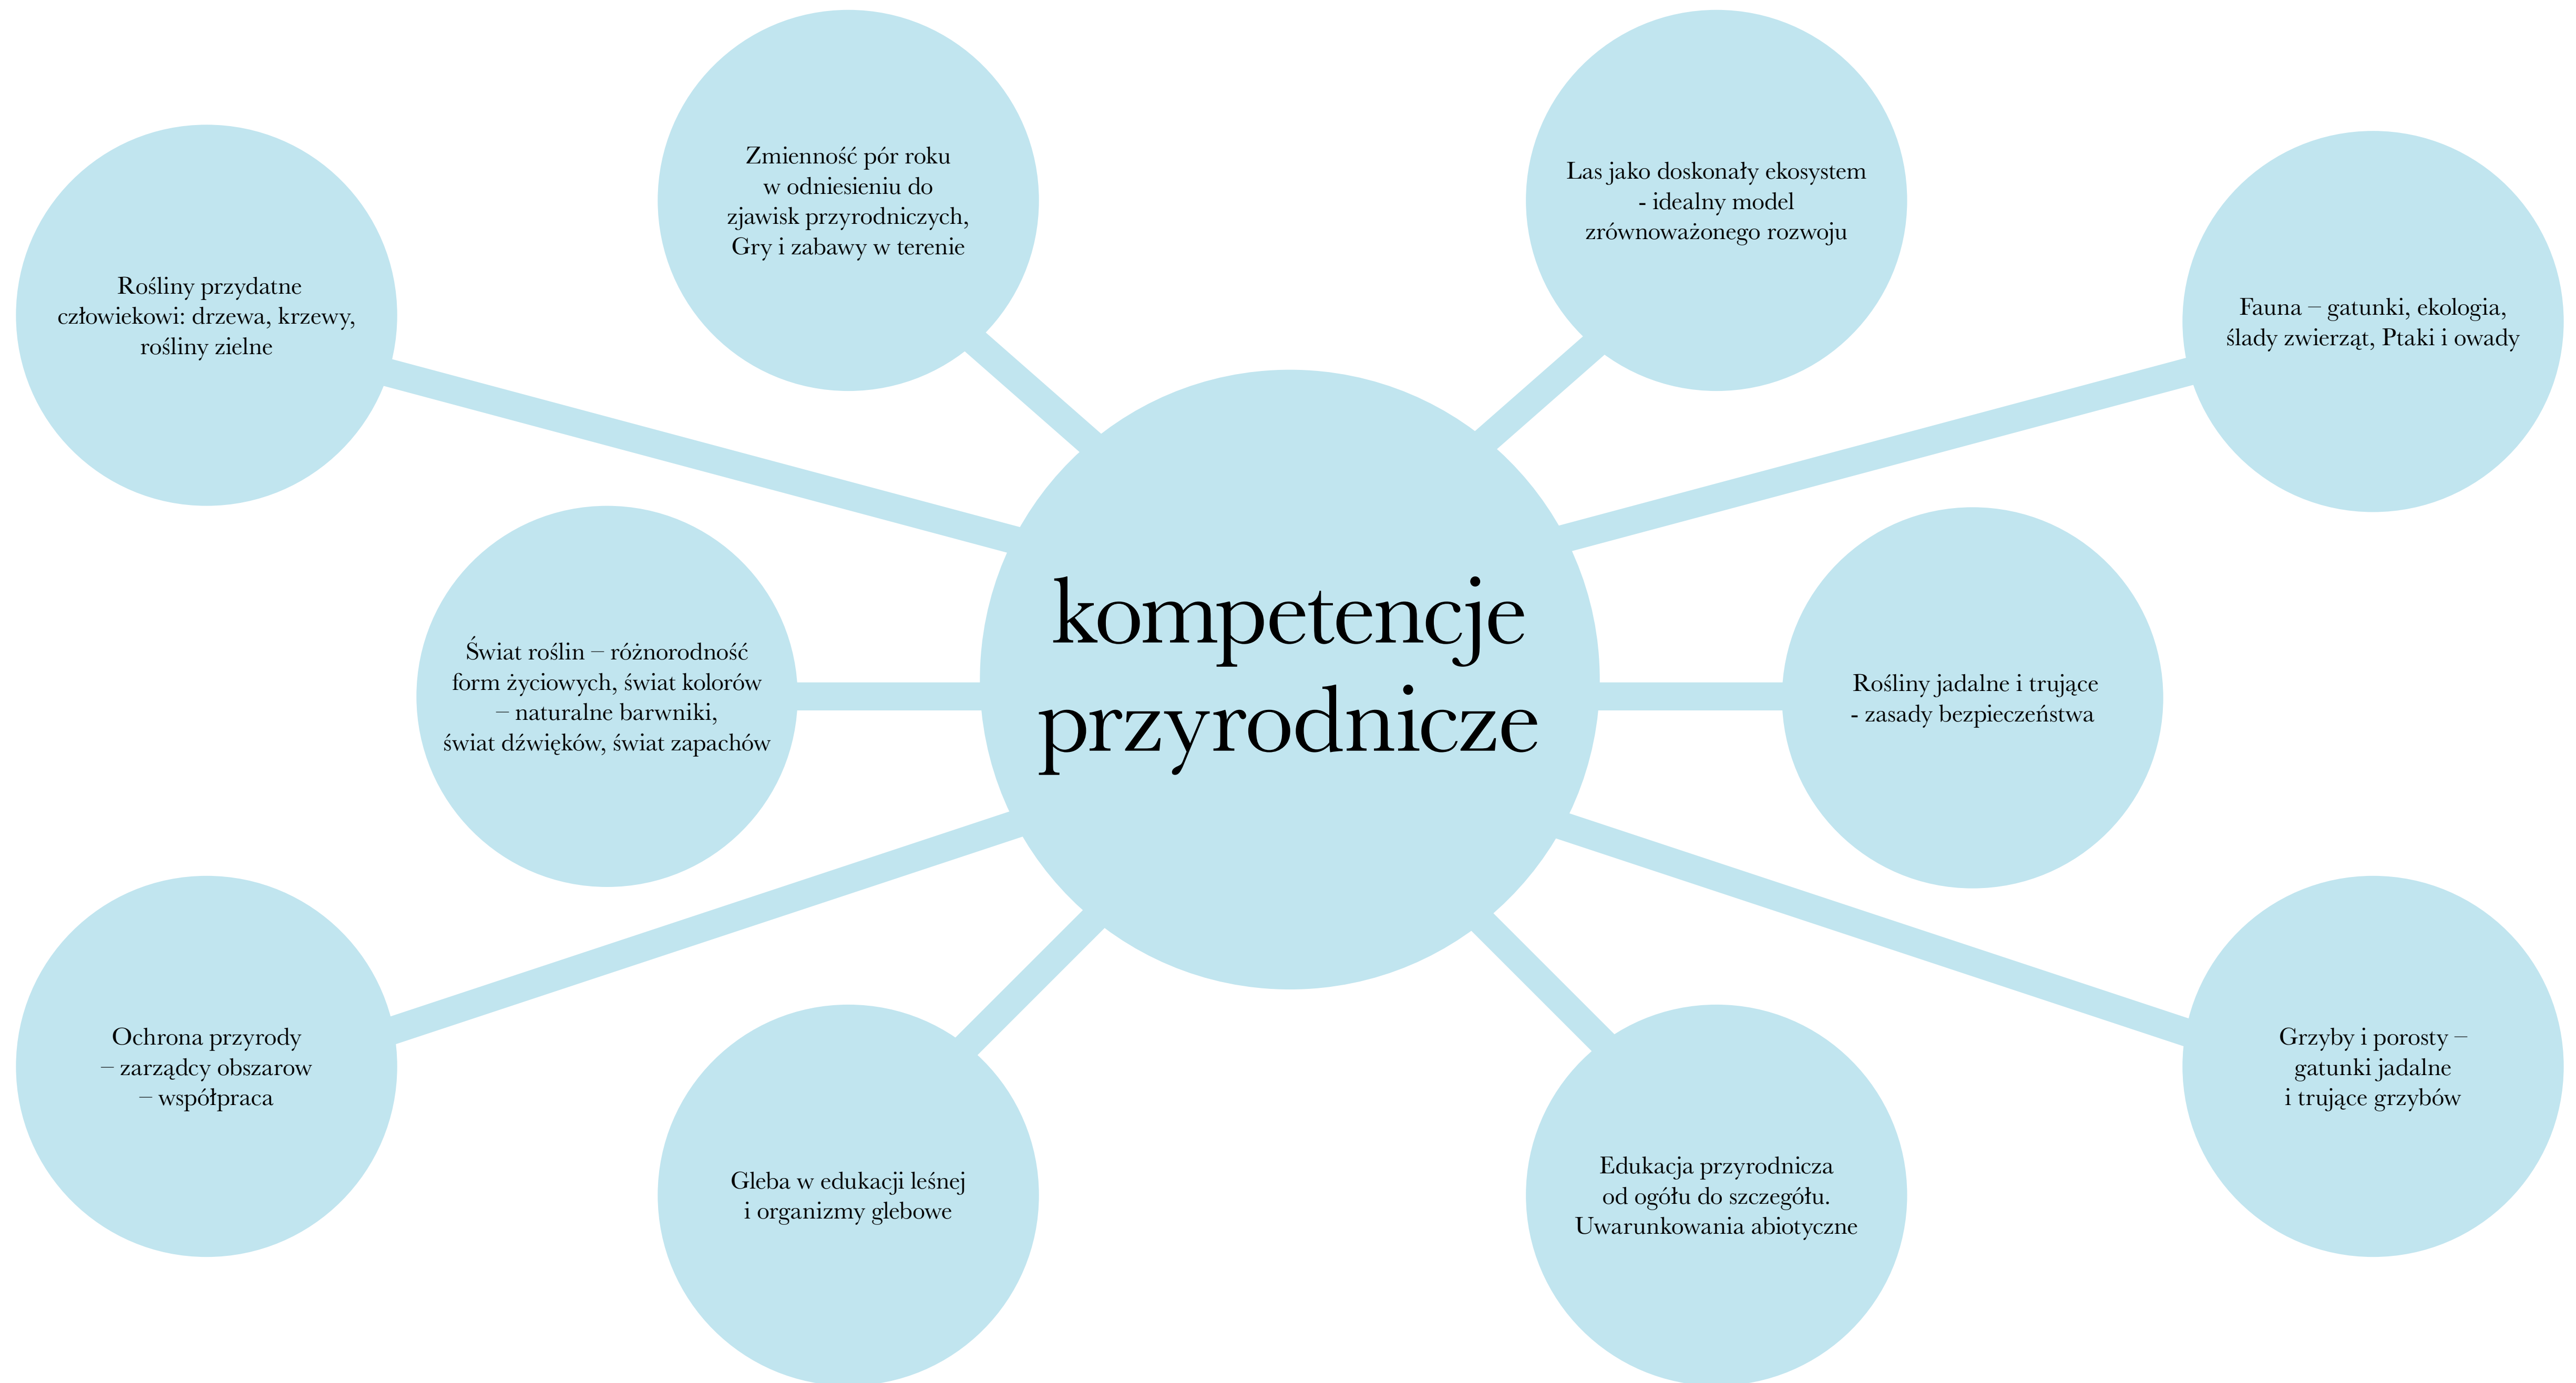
Zmienność pór roku w odniesieniu do zjawisk przyrodniczych, Gry i zabawy w terenie

Las jako doskonały ekosystem - idealny model zrównoważonego rozwoju

Rośliny przydatne człowiekowi: drzewa, krzewy, rośliny zielne

Fauna – gatunki, ekologia, ślady zwierząt, Ptaki i owady

kompetencje przyrodnicze

Świat roślin – różnorodność form życiowych, świat kolorów – naturalne barwniki, świat dźwięków, świat zapachów

Rośliny jadalne i trujące - zasady bezpieczeństwa

Ochrona przyrody – zarządcy obszarow – współpraca

Grzyby i porosty – gatunki jadalne i trujące grzybów

Gleba w edukacji leśnej i organizmy glebowe

Edukacja przyrodnicza od ogółu do szczegółu. Uwarunkowania abiotyczne